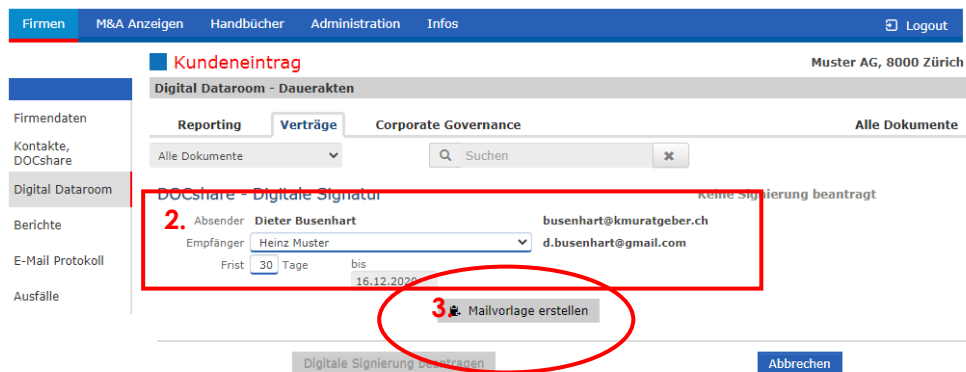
Firmen M&A Anzeigen Handbücher Administration Infos Logout

Kundeneintrag

Muster AG, 8000 Zürich

Digital Dataroom - Dauerakten

Firmendaten
Kontakte, DOCshare
Digital Dataroom
Berichte
E-Mail Protokoll
Ausfälle

Reporting Verträge Corporate Governance Alle Dokumente

Alle Dokumente
Suchen

DOCshare - Digitale Signatur
Keine Signierung beantragt

2.
Absender Dieter Busenhart busenhart@kmuratgeber.ch
Empfänger Heinz Muster d.busenhart@gmail.com
Frist 30 Tage bis 16.12.2020

3. Mailvorlage erstellen

Digitale Signierung beantragen
Abbrechen